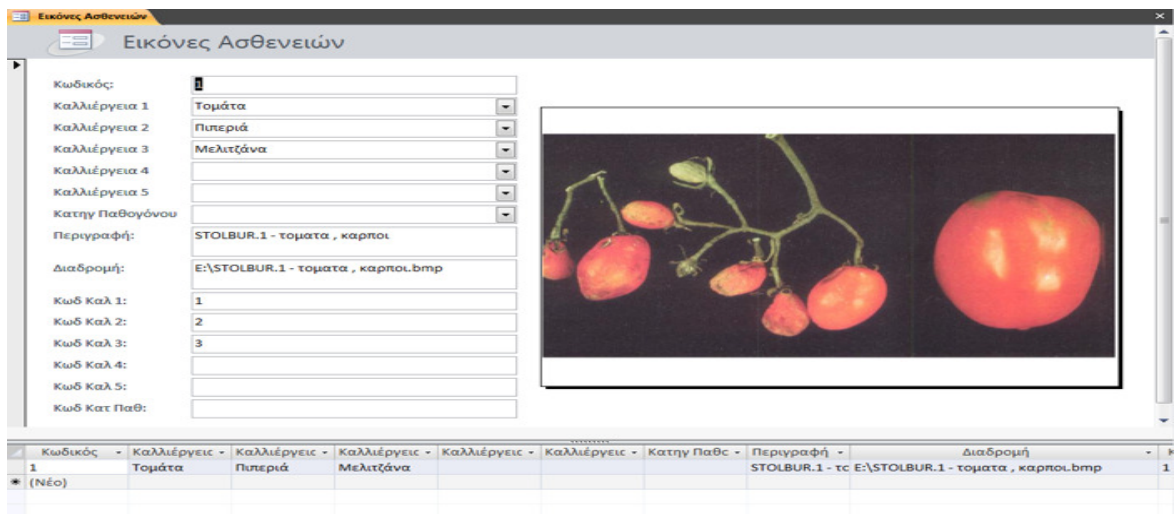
Εικόνες Ασθενειών

Εικόνες Ασθενειών

Κωδικός: 1
Καλλιέργεια 1 Τομάτα
Καλλιέργεια 2 Πιπεριά
Καλλιέργεια 3 Μελιτζάνα
Καλλιέργεια 4
Καλλιέργεια 5
Κατηγ Παθογόνου
Περιγραφή: STOLBUR.1 - τοματα , καρποι
Διαδρομή: E:\STOLBUR.1 - τοματα , καρποι.bmp
Κωδ Καλ 1: 1
Κωδ Καλ 2: 2
Κωδ Καλ 3: 3
Κωδ Καλ 4:
Κωδ Καλ 5:
Κωδ Κατ Παθ:

| Κωδικός | Καλλιέργειες | Καλλιέργειες | Καλλιέργειες | Καλλιέργειες | Καλλιέργειες | Κατηγ Παθς | Περιγραφή | Διαδρομή | K |
|---|---|---|---|---|---|---|---|---|---|
| 1 | Τομάτα | Πιπεριά | Μελιτζάνα | | | | STOLBUR.1 - τc | E:\STOLBUR.1 - τοματα , καρποι.bmp | 1 |
| (Νέο) | | | | | | | | | |